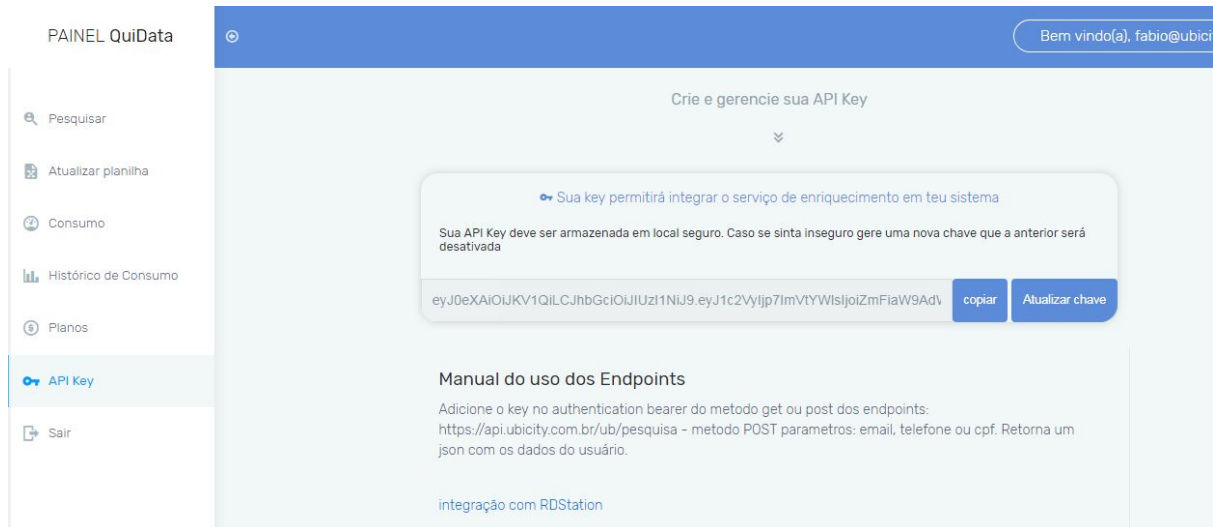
PAINEL QuiData

Bem vindo(a), fabio@ubici

Pesquisar

Atualizar planilha

Consumo

Histórico de Consumo

Planos

API Key

Sair

Crie e gerencie sua API Key

Sua key permitirá integrar o serviço de enriquecimento em teu sistema

Sua API Key deve ser armazenada em local seguro. Caso se sinta inseguro gere uma nova chave que a anterior será desativada

eyJ0eXAiOiJKV1QiLCJhbGciOiJIUzI1NiJ9.eyJ1c2VyIjp7ImVtYWlsIjoiZmFiaW9Ad\

copiar

Atualizar chave

Manual do uso dos Endpoints

Adicione o key no authentication bearer do metodo get ou post dos endpoints: https://api.ubicity.com.br/ub/pesquisa - metodo POST parametros: email, telefone ou cpf. Retorna um json com os dados do usuário.

integração com RDStation